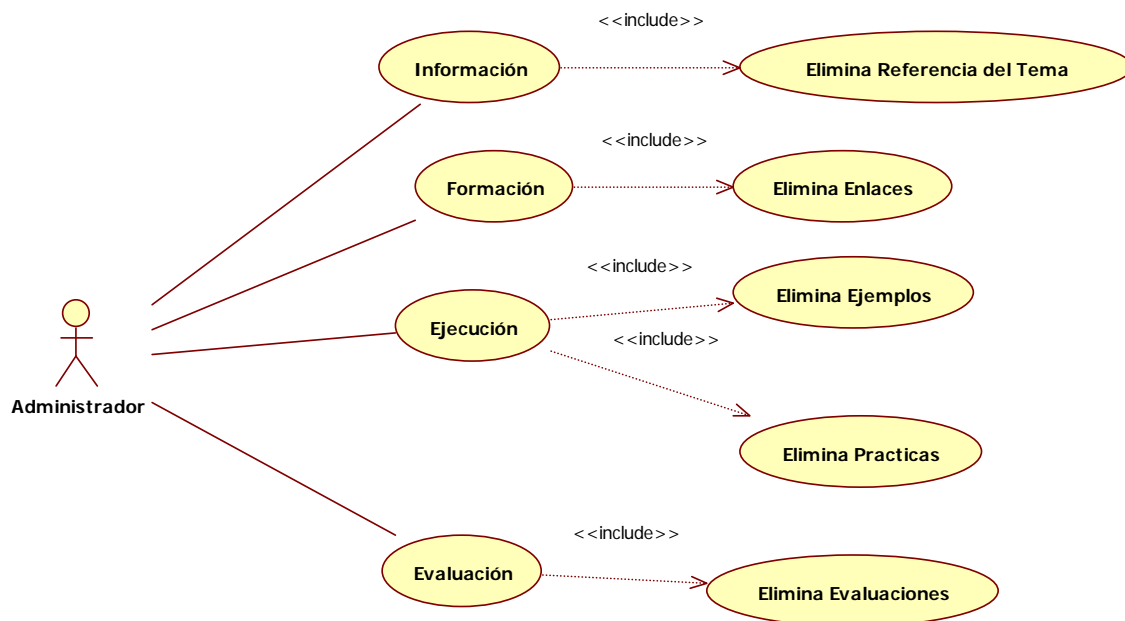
<<include>>

Información

Elimina Referencia del Tema

<<include>>

Formación

Elimina Enlaces

<<include>>

Elimina Ejemplos

Ejecución

<<include>>

Administrador

Elimina Practicas

<<include>>

Evaluación

Elimina Evaluaciones